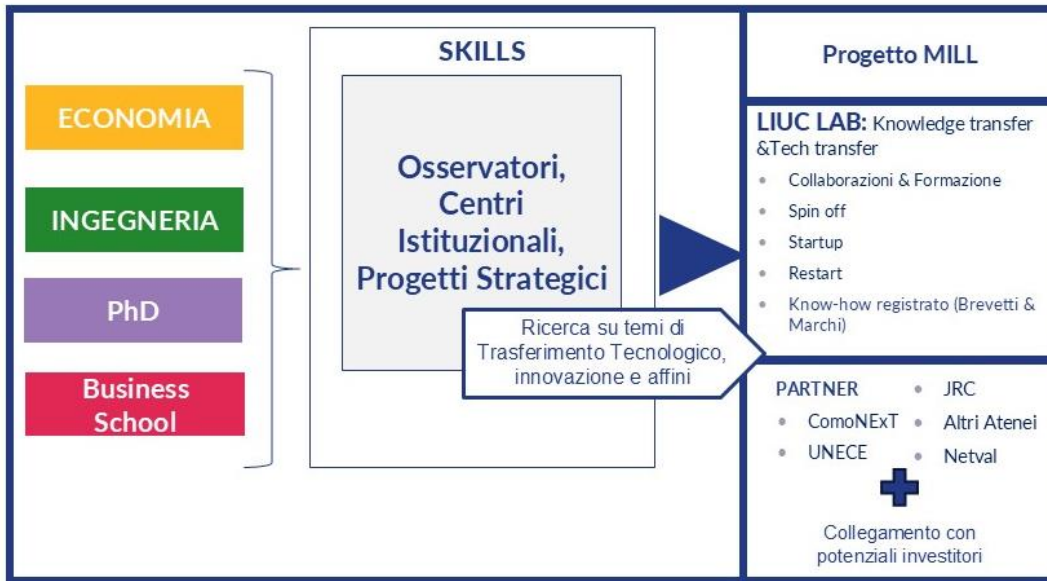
ECONOMIA

INGEGNERIA

PhD

Business School

SKILLS

Osservatori, Centri Istituzionali, Progetti Strategici

Ricerca su temi di Trasferimento Tecnologico, innovazione e affini

Progetto MILL

LIUC LAB: Knowledge transfer &Tech transfer

- Collaborazioni & Formazione
- Spin off
- Startup
- Restart
- Know-how registrato (Brevetti & Marchi)

PARTNER
- ComoNExT
- UNECE
- JRC
- Altri Atenei
- Netval

Collegamento con potenziali investitori